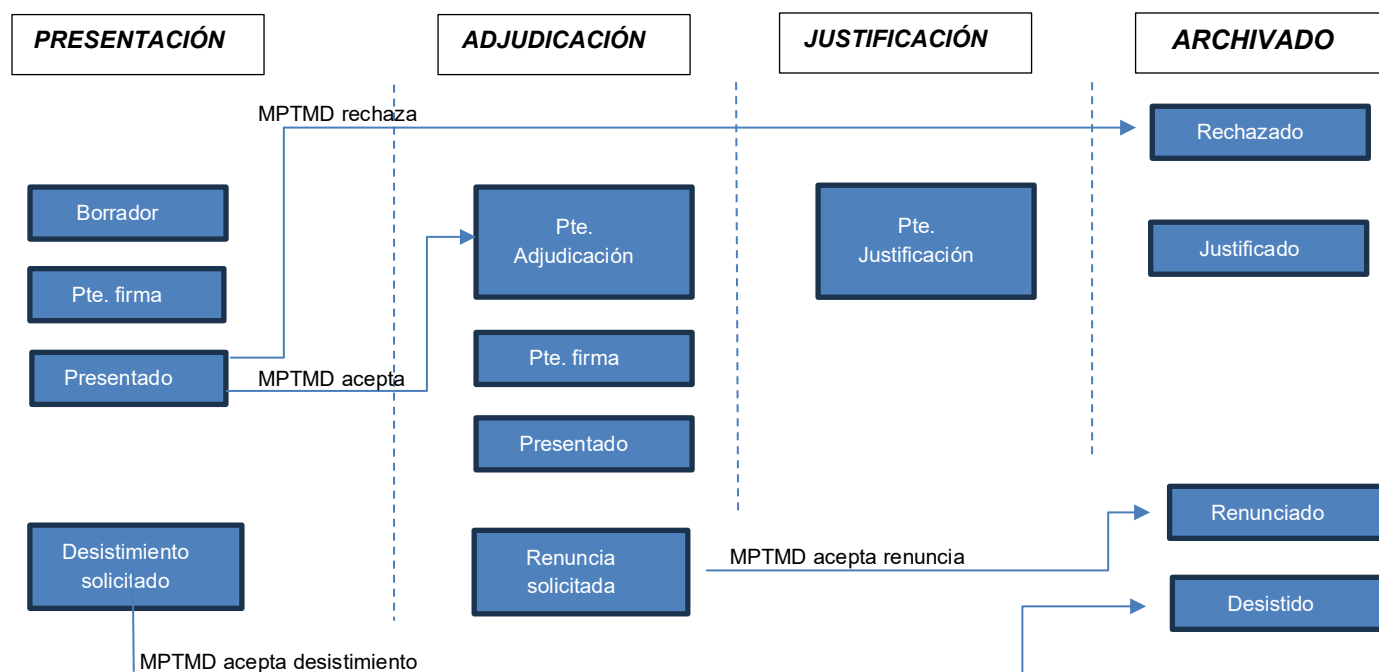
PRESENTACIÓN

ADJUDICACIÓN

JUSTIFICACIÓN

ARCHIVADO

MPTMD rechaza

Rechazado

Borrador

Pte. Adjudicación

Pte. Justificación

Justificado

Pte. firma

Pte. firma

Presentado

MPTMD acepta

Presentado

Renunciado

Desistimiento solicitado

Renuncia solicitada

MPTMD acepta renuncia

Desistido

MPTMD acepta desistimiento